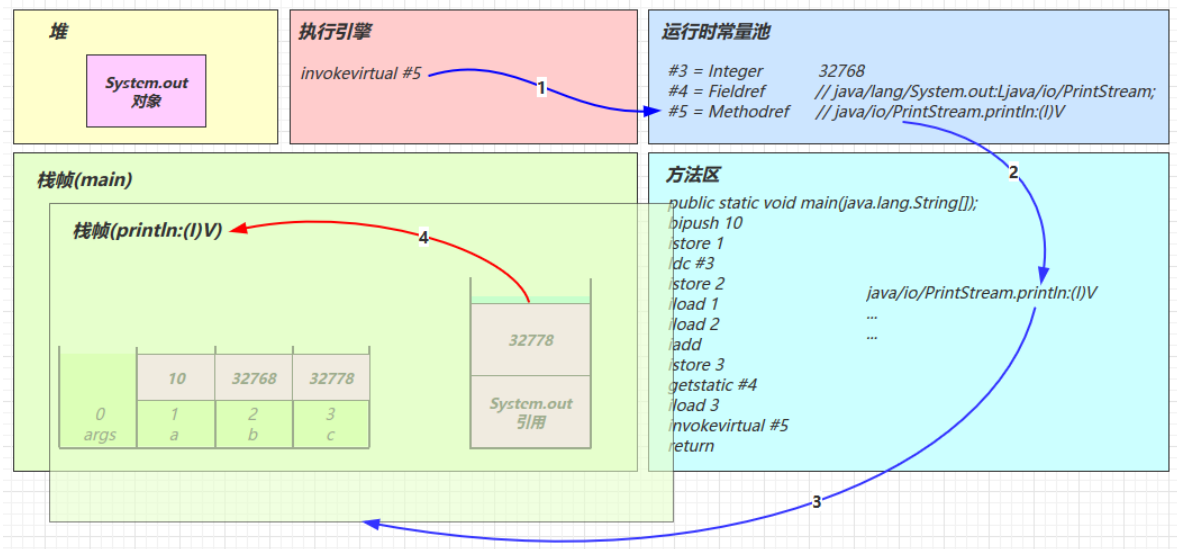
堆

System.out
对象

执行引擎

invokevirtual #5

1

运行时常量池

#3 = Integer 32768
#4 = Fieldref // java/lang/System.out:Ljava/io/PrintStream;
#5 = Methodref // java/io/PrintStream.println:(I)V

2

栈帧(main)

栈帧(println:(I)V)

4

32778

System.out
引用

| 0 args | 10<br>1 a | 32768<br>2 b | 32778<br>3 c |
|---|---|---|---|

方法区

public static void main(java.lang.String[]);
bipush 10
istore 1
ldc #3
istore 2
iload 1
iload 2
iadd
istore 3
getstatic #4
iload 3
invokevirtual #5
return

java/io/PrintStream.println:(I)V
...
...

3